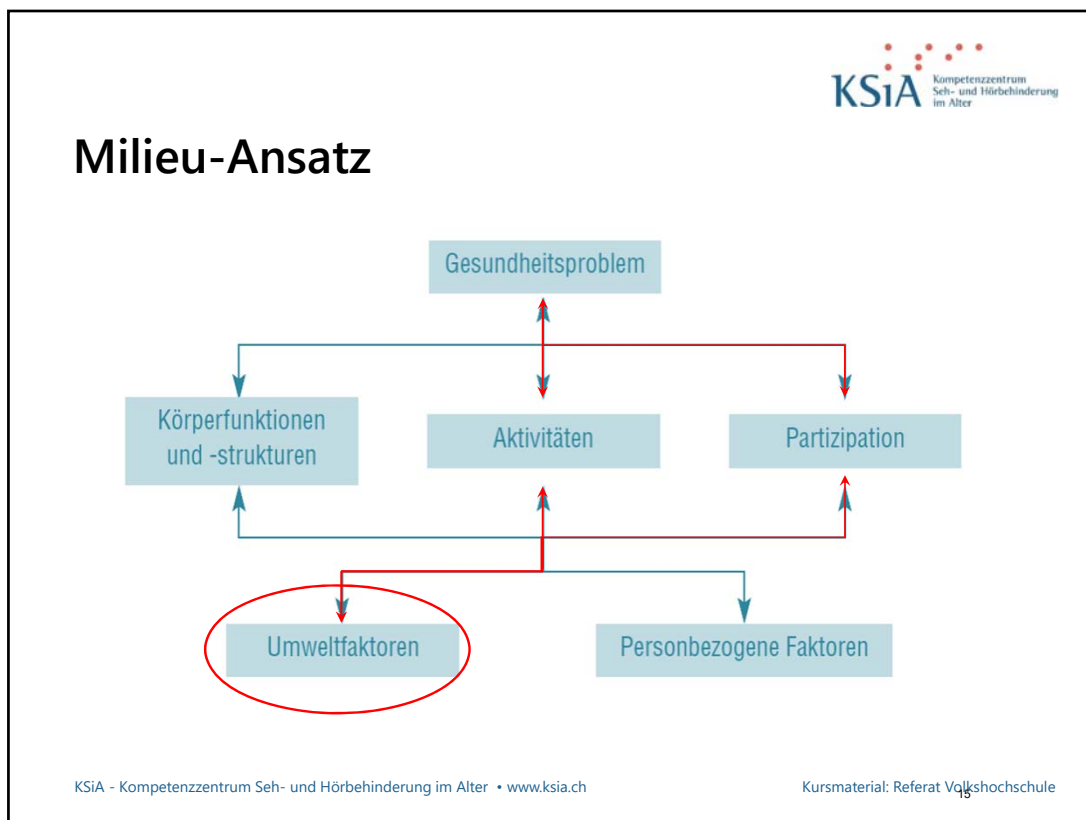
KSiA Kompetenzzentrum Seh- und Hörbehinderung im Alter

Milieu-Ansatz

Gesundheitsproblem

Körperfunktionen und -strukturen

Aktivitäten

Partizipation

Umweltfaktoren

Personbezogene Faktoren

KSiA - Kompetenzzentrum Seh- und Hörbehinderung im Alter • www.ksia.ch

Kursmaterial: Referat Volkshochschule

15